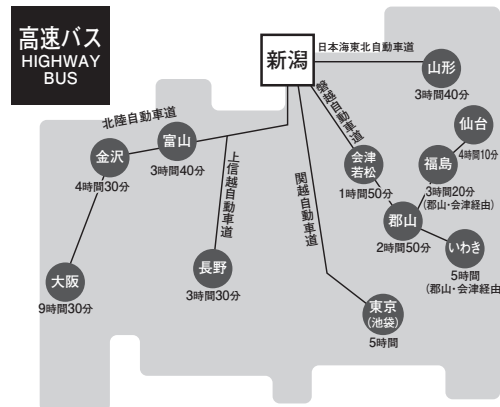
高速バス
HIGHWAY
BUS

新潟

日本海東北自動車道

山形
3時間40分

仙台
4時間10分

福島
3時間20分
(郡山・会津経由)

磐越自動車道

会津若松
1時間50分

郡山
2時間50分

いわき
5時間
(郡山・会津経由)

北陸自動車道

富山
3時間40分

金沢
4時間30分

大阪
9時間30分

上信越自動車道

長野
3時間30分

関越自動車道

東京
(池袋)
5時間